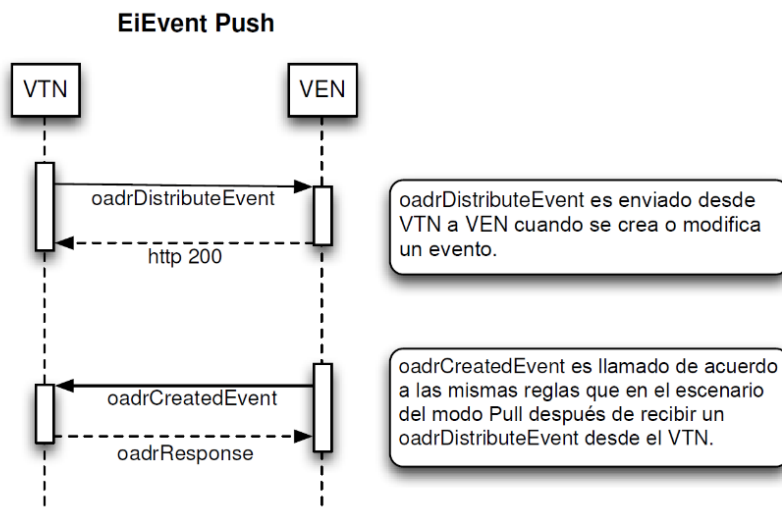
EiEvent Push

VTN

VEN

oadrDistributeEvent

http 200

oadrDistributeEvent es enviado desde VTN a VEN cuando se crea o modifica un evento.

oadrCreatedEvent

oadrResponse

oadrCreatedEvent es llamado de acuerdo a las mismas reglas que en el escenario del modo Pull después de recibir un oadrDistributeEvent desde el VTN.